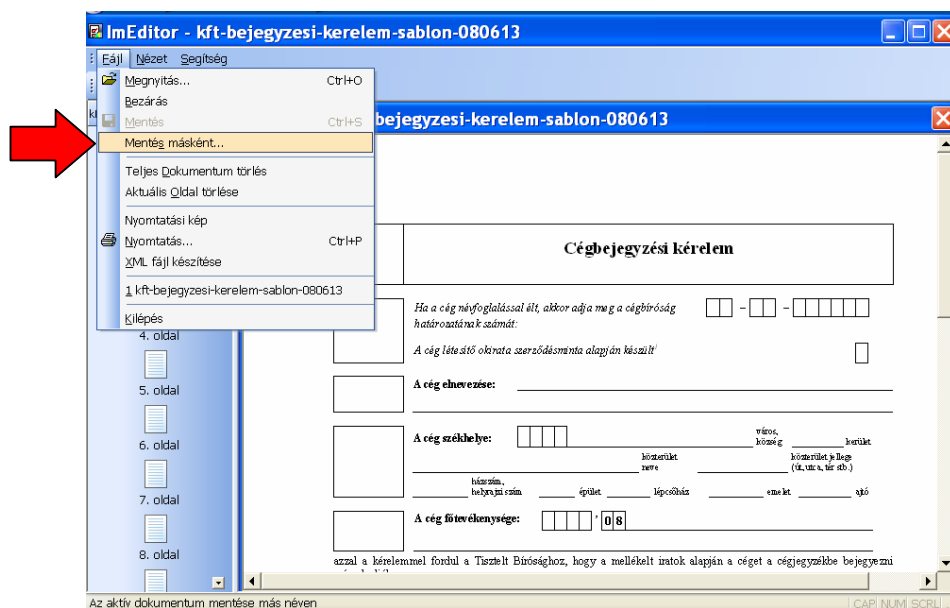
ImEditor - kft-bejegyzesi-kerelem-sablon-080613

Fájl Nézet Segítség

Megnyitás... Ctrl+O
Bezárás
Mentés Ctrl+S
Mentés másként...
Teljes Dokumentum törlés
Aktuális Oldal törlése
Nyomtatási kép
Nyomtatás... Ctrl+P
XML fájl készítése
1 kft-bejegyzesi-kerelem-sablon-080613
Kilépés

bejegyzesi-kerelem-sablon-080613

4. oldal
5. oldal
6. oldal
7. oldal
8. oldal

Cégbejegyzési kérelem

Ha a cég névfoglalással élt, akkor adja meg a cégbíróság határozatának számát: – –

A cég létesítő okirata szerződésminta alapján készült$^1$

A cég elnevezése:

A cég székhelye: város, község kerület
közterület neve közterület jellege (út, utca, tér stb.)
házszám, helyrajzi szám épület lépcsőház emelet ajtó

A cég főtevékenysége: ' 0 8

azzal a kérelemmel fordul a Tisztelt Bírósághoz, hogy a mellékelt iratok alapján a céget a cégjegyzékbe bejegyezni

Az aktív dokumentum mentése más néven
CAP NUM SCRL